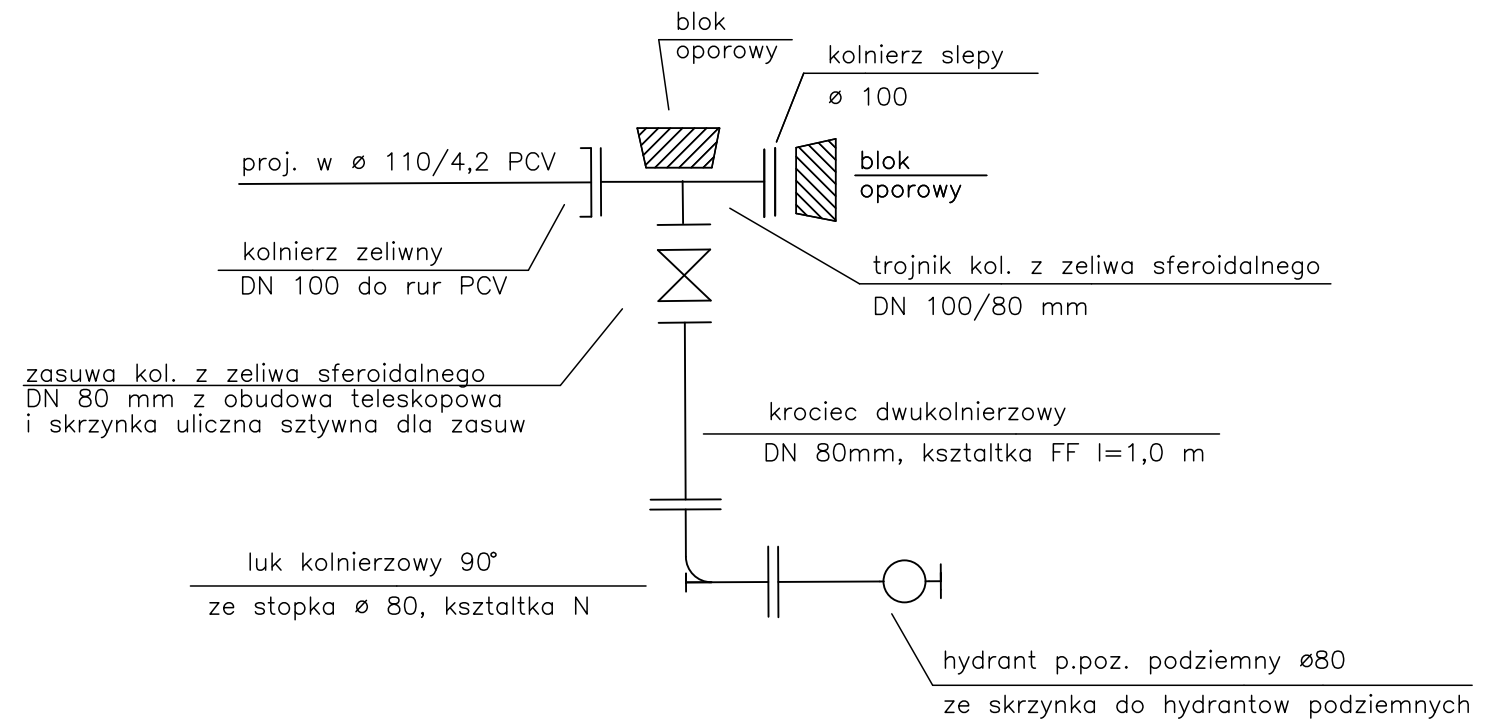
blok
oporowy

kolnierz slepy
ø 100

proj. w ø 110/4,2 PCV

blok
oporowy

kolnierz zeliwny
DN 100 do rur PCV

trojnik kol. z zeliwa sferoidalnego
DN 100/80 mm

zasuwa kol. z zeliwa sferoidalnego
DN 80 mm z obudowa teleskopowa
i skrzynka uliczna sztywna dla zasuw

krociec dwukolnierzowy
DN 80mm, ksztaltka FF l=1,0 m

luk kolnierzowy 90°
ze stopka ø 80, ksztaltka N

hydrant p.poz. podziemny ø80
ze skrzynka do hydrantow podziemnych